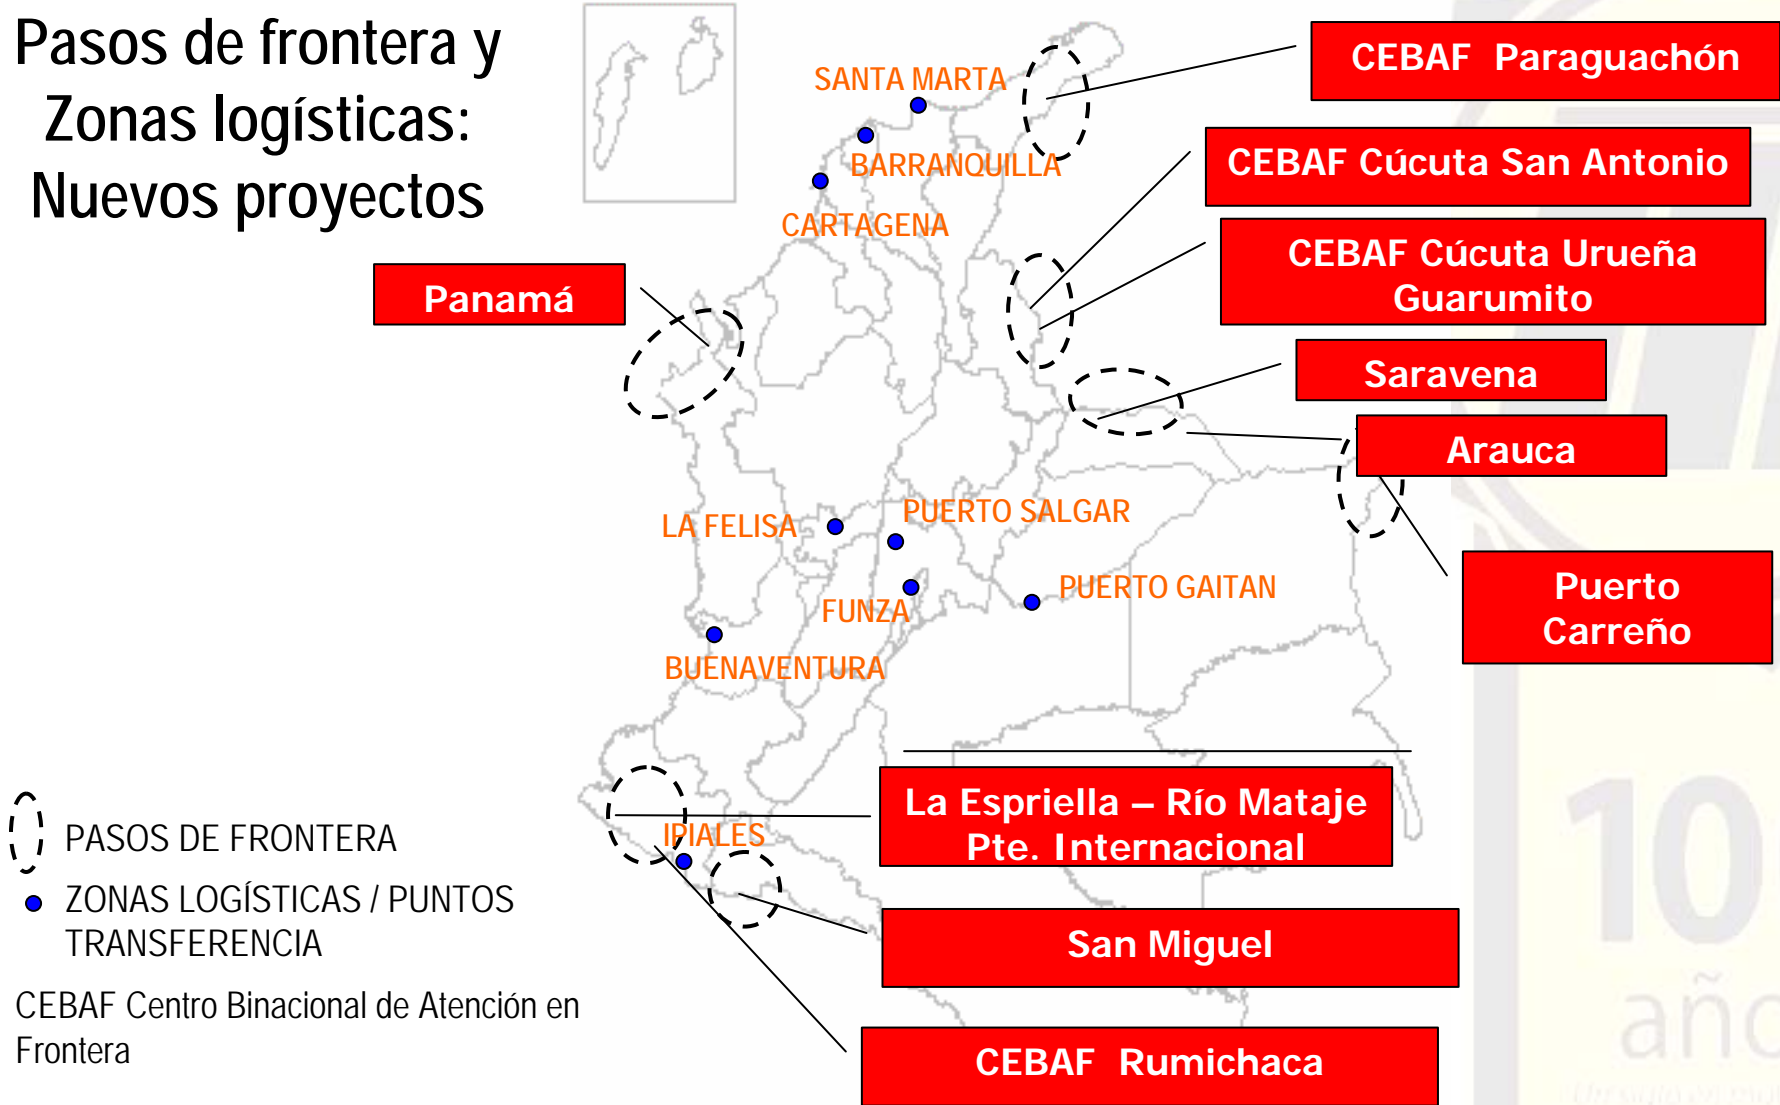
Pasos de frontera y Zonas logísticas: Nuevos proyectos

SANTA MARTA

BARRANQUILLA

CARTAGENA

CEBAF Paraguachón

CEBAF Cúcuta San Antonio

CEBAF Cúcuta Urueña Guarumito

Panamá

Saravena

Arauca

LA FELISA

PUERTO SALGAR

PUERTO GAITAN

FUNZA

BUENAVENTURA

Puerto Carreño

La Espriella – Río Mataje Pte. Internacional

IPIALES

San Miguel

CEBAF Rumichaca

PASOS DE FRONTERA

ZONAS LOGÍSTICAS / PUNTOS TRANSFERENCIA

CEBAF Centro Binacional de Atención en Frontera

10

año